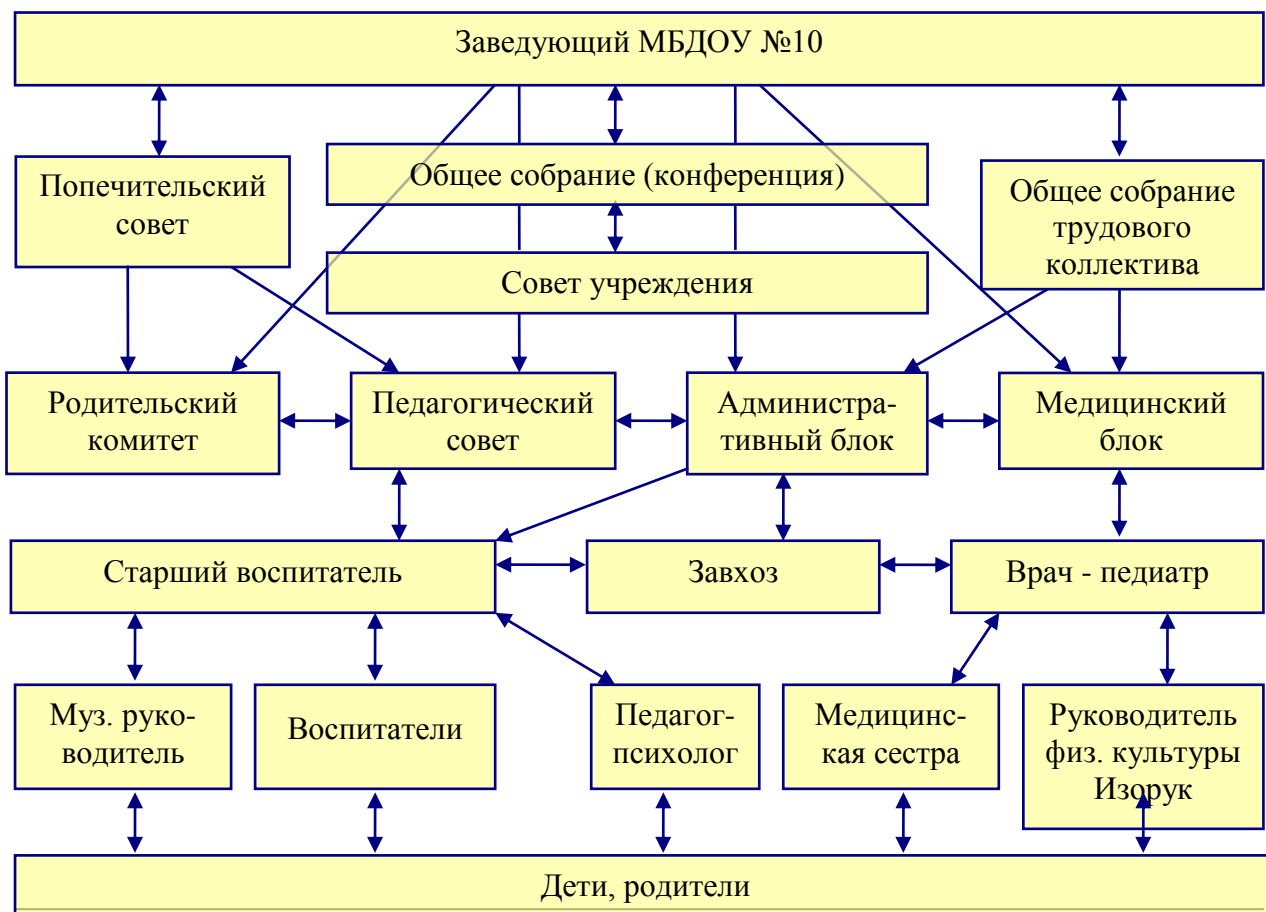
Заведующий МБДОУ №10

Попечительский совет

Общее собрание (конференция)

Общее собрание трудового коллектива

Совет учреждения

Родительский комитет

Педагогический совет

Административный блок

Медицинский блок

Старший воспитатель

Завхоз

Врач - педиатр

Муз. руководитель

Воспитатели

Педагог-психолог

Медицинская сестра

Руководитель физ. культуры Изорук

Дети, родители